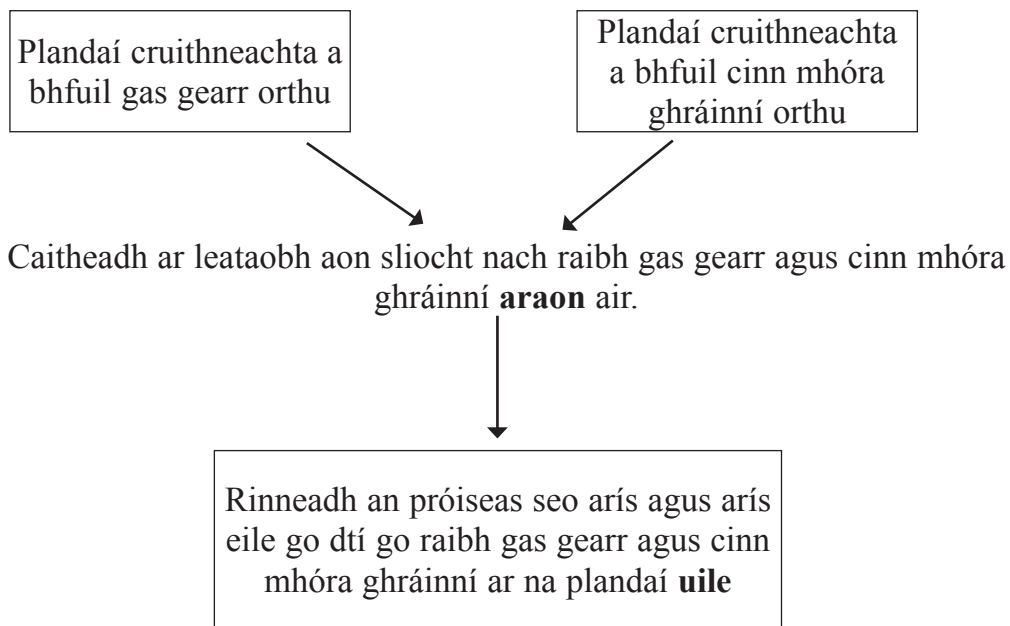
Plandaí cruithneachta a bhfuil gas gearr orthu

Plandaí cruithneachta a bhfuil cinn mhóra ghráinní orthu

Caitheadh ar leataobh aon sliocht nach raibh gas gearr agus cinn mhóra ghráinní **araon** air.

Rinneadh an próiseas seo arís agus arís eile go dtí go raibh gas gearr agus cinn mhóra ghráinní ar na plandaí **uile**